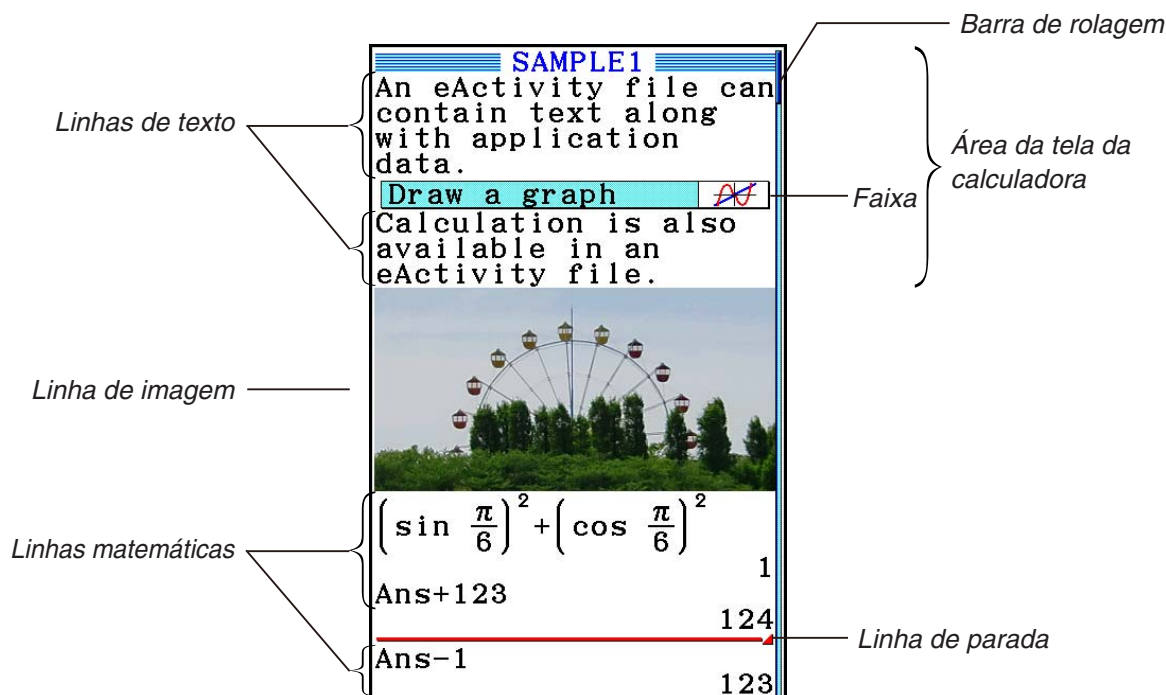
Barra de rolagem

SAMPLE1

Linhas de texto

An eActivity file can contain text along with application data.

Área da tela da calculadora

Draw a graph

Faixa

Calculation is also available in an eActivity file.

Linha de imagem

Linhas matemáticas

$\left(\sin \frac{\pi}{6}\right)^2+\left(\cos \frac{\pi}{6}\right)^2$

1

Ans+123

124

Linha de parada

Ans−1

123